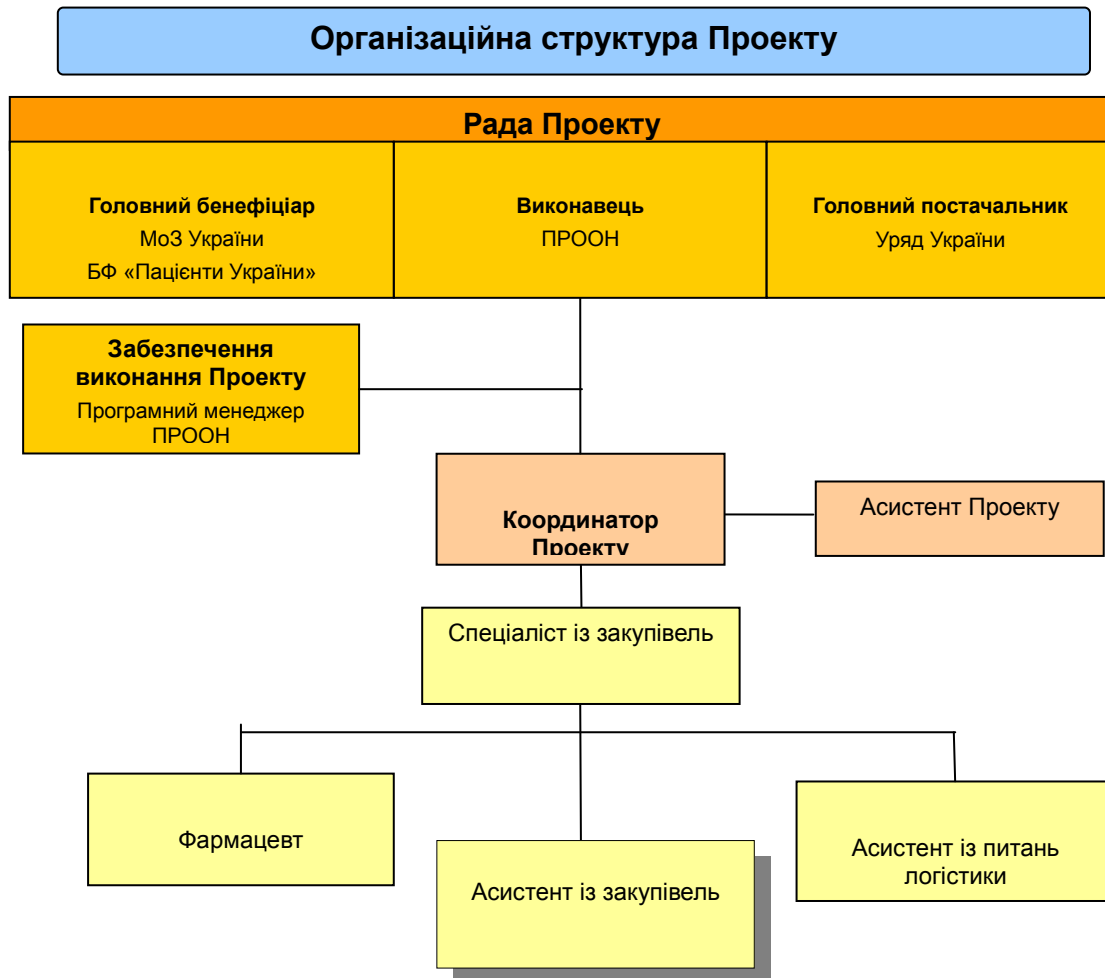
Організаційна структура Проекту

Рада Проекту

Головний бенефіціар
МоЗ України
БФ «Пацієнти України»

Виконавець
ПРООН

Головний постачальник
Уряд України

Забезпечення виконання Проекту
Програмний менеджер ПРООН

Координатор Проекту

Асистент Проекту

Спеціаліст із закупівель

Фармацевт

Асистент із закупівель

Асистент із питань логістики